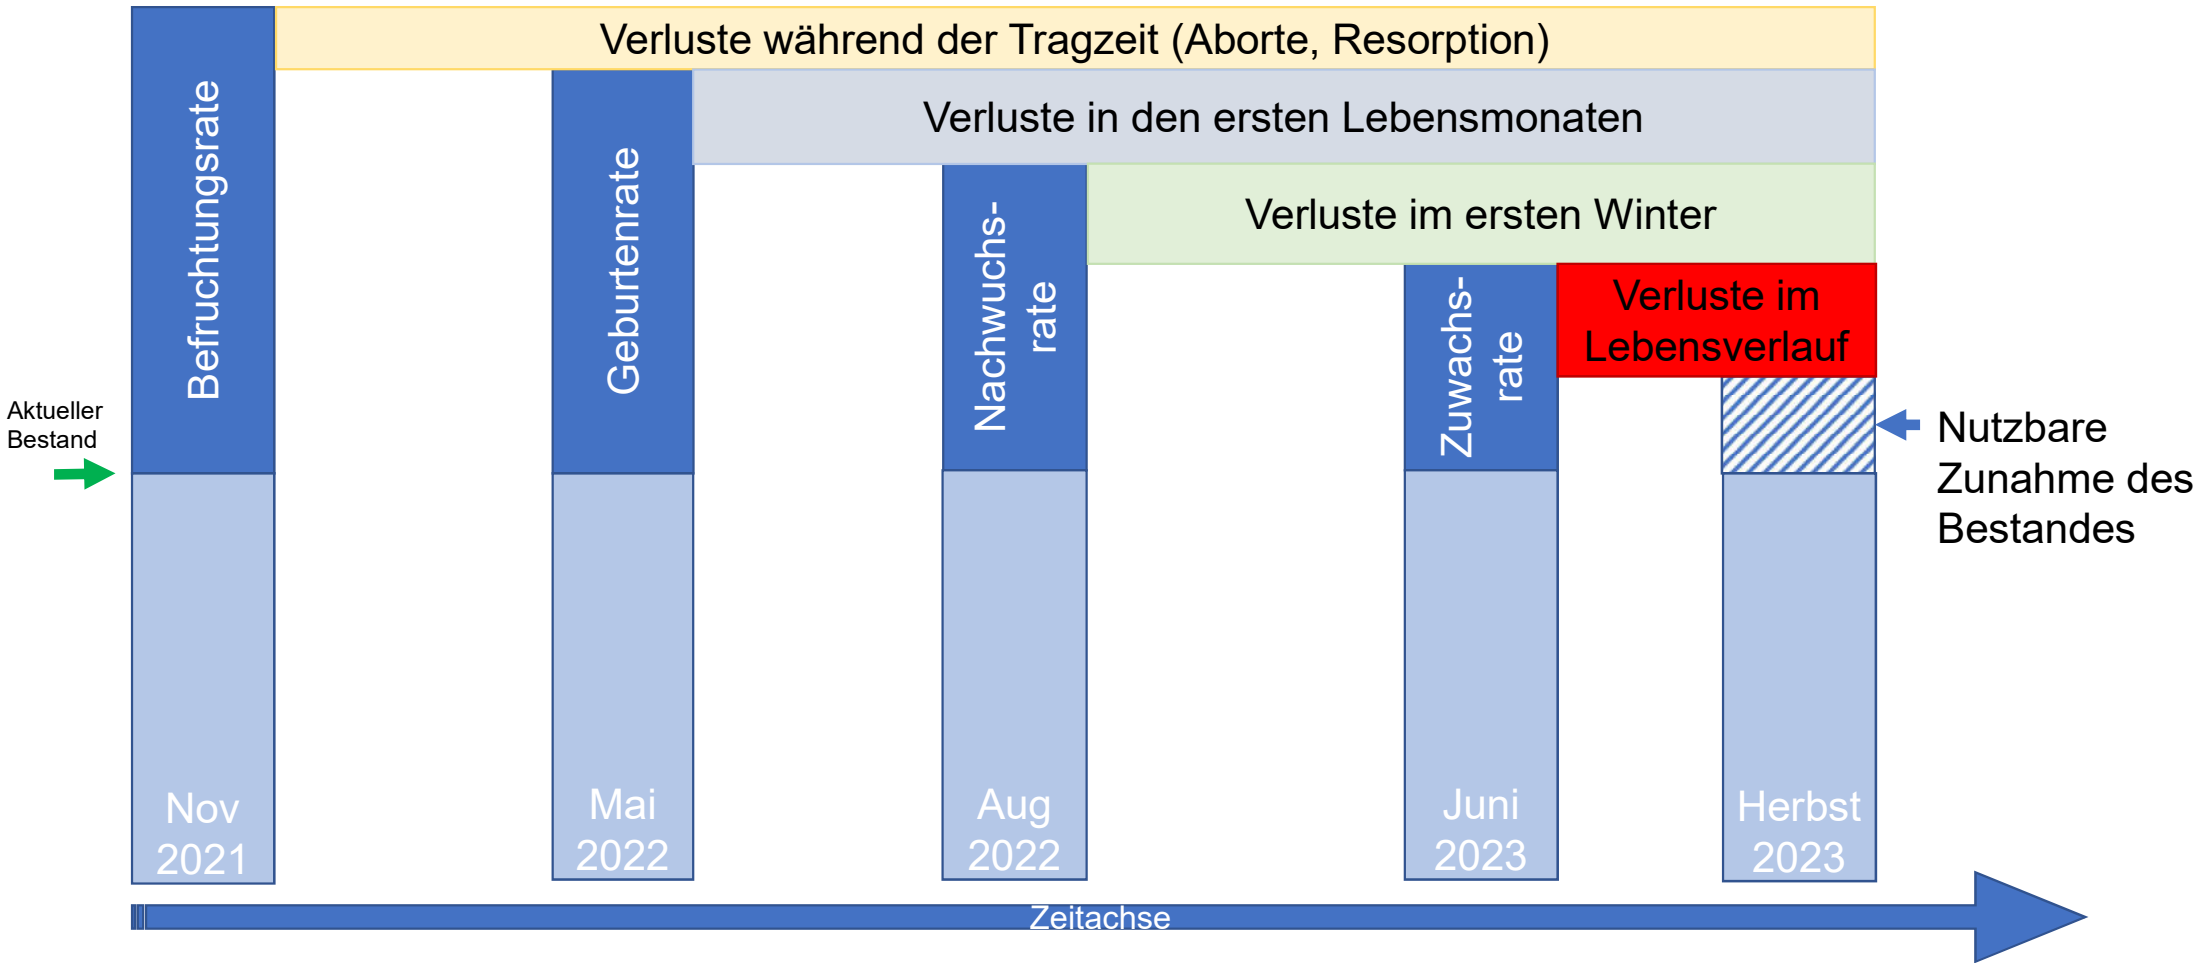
Verluste während der Tragzeit (Aborte, Resorption)

Verluste in den ersten Lebensmonaten

Verluste im ersten Winter

Verluste im Lebensverlauf

Befruchtungsrate

Geburtenrate

Nachwuchsrate

Zuwachsrate

Aktueller Bestand

Nutzbare Zunahme des Bestandes

Nov 2021

Mai 2022

Aug 2022

Juni 2023

Herbst 2023

Zeitachse